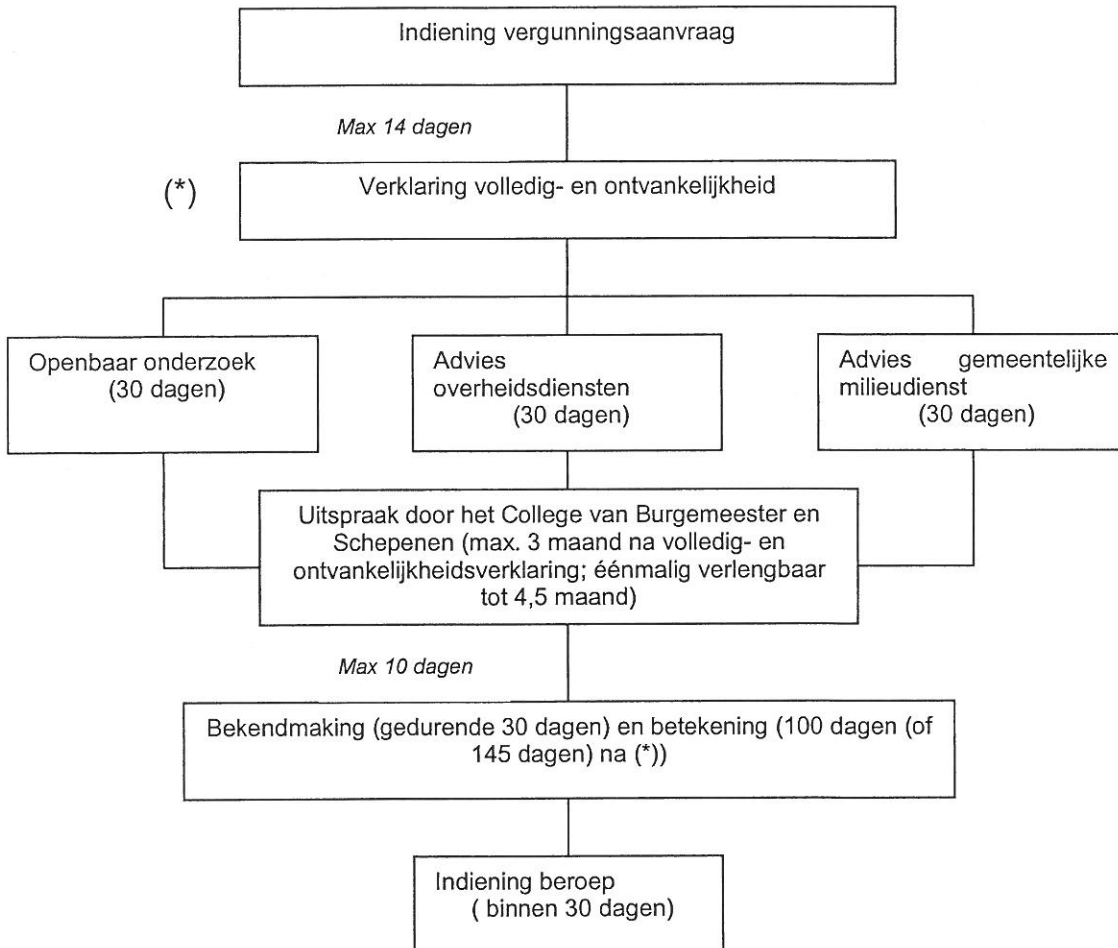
Indiening vergunningsaanvraag

Max 14 dagen

(*)

Verklaring volledig- en ontvankelijkheid

Openbaar onderzoek (30 dagen)

Advies overheidsdiensten (30 dagen)

Advies gemeentelijke milieudienst (30 dagen)

Uitspraak door het College van Burgemeester en Schepenen (max. 3 maand na volledig- en ontvankelijkheidsverklaring; éénmalig verlengbaar tot 4,5 maand)

Max 10 dagen

Bekendmaking (gedurende 30 dagen) en betekening (100 dagen (of 145 dagen) na (*))

Indiening beroep ( binnen 30 dagen)